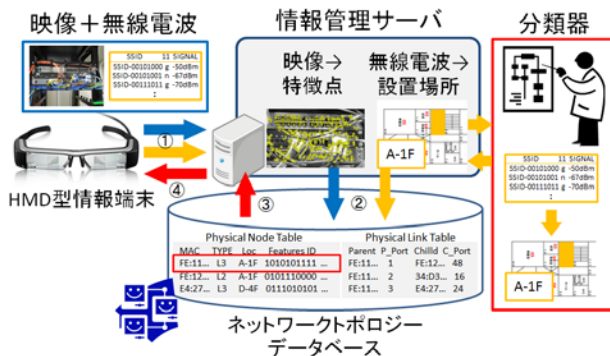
映像＋無線電波

情報管理サーバ

分類器

| SSID | 11 | SIGNAL |
|---|---|---|
| SSID-00101000 | g | -50dBm |
| SSID-00101001 | n | -67dBm |
| SSID-00111011 | g | -70dBm |

映像→特徴点

無線電波→設置場所

A-1F

①

④

HMD型情報端末

③

②

| SSID | 11 | SIGNAL |
|---|---|---|
| SSID-00101000 | g | -50dBm |
| SSID-00101001 | n | -67dBm |
| SSID-00111011 | g | -70dBm |

A-1F

Physical Node Table

| MAC | TYPE | Loc | Features ID |
|---|---|---|---|
| FE:11... | L3 | A-1F | 1010101111 ... |
| FE:11... | L2 | A-1F | 0101110000 ... |
| E4:27... | L3 | D-4F | 0111010101 ... |

Physical Link Table

| Parent | P_Port | Chilld | C_Port |
|---|---|---|---|
| FE:11... | 1 | FE:12... | 48 |
| FE:11... | 2 | 34:D3... | 16 |
| FE:11... | 3 | E4:27... | 24 |

ネットワークトポロジーデータベース